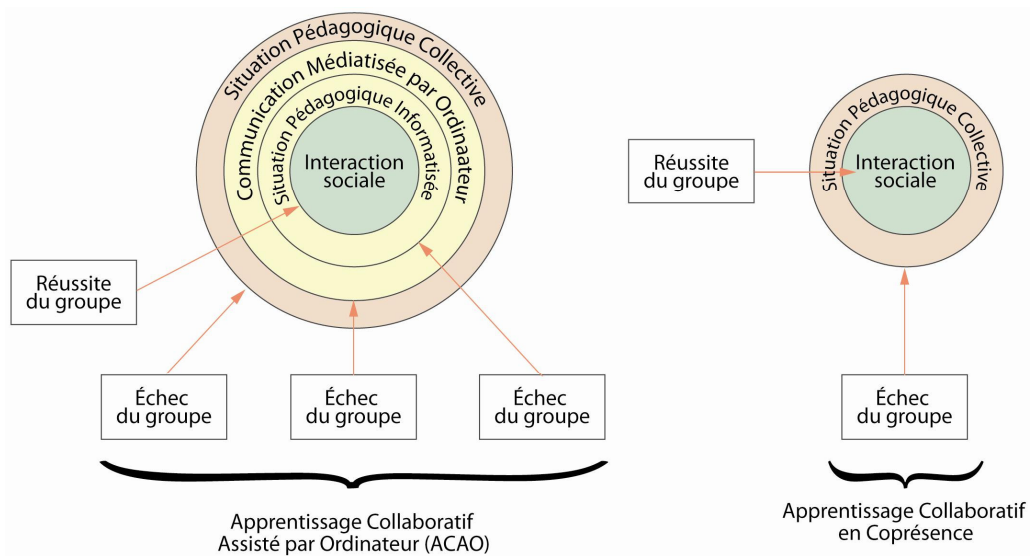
Situation Pédagogique Collective

Communication Médiatisée par Ordinaateur

Situation Pédagogique Informatisée

Interaction sociale

Réussite du groupe

Échec du groupe

Échec du groupe

Échec du groupe

Apprentissage Collaboratif Assisté par Ordinateur (ACAO)

Réussite du groupe

Situation Pédagogique Collective

Interaction sociale

Échec du groupe

Apprentissage Collaboratif en Coprésence